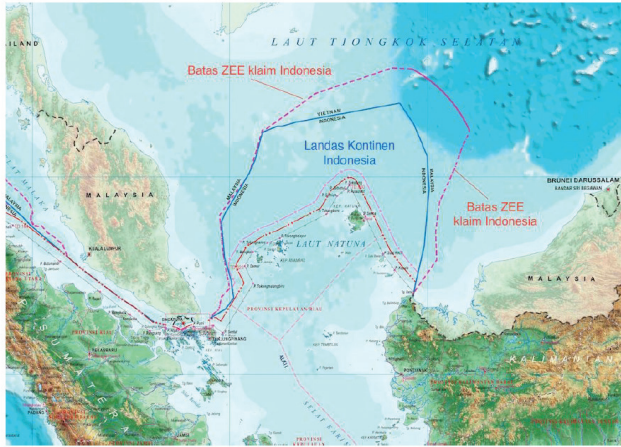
ILAND

LAUT TIONGKOK SELATAN

Batas ZEE klaim Indonesia

VIETNAM
INDONESIA

Landas Kontinen Indonesia

MALAYSIA

MALAYSIA
INDONESIA

MALAYSIA
INDONESIA

Batas ZEE klaim Indonesia

BRUNEI DARUSSALAM
BANDAR SERI BEGAWAN

KUALA LUMPUR

LAUT NATUNA

MALAYSIA

SINGAPURA

TANJUNGPINANG

PROVINSI KEPULAUAN RIAU

KALIMANTAN

PONTIANAK

SUMATERA

PROVINSI RIAU

PEKANBARU

PADANG

SELAT KARIMATA